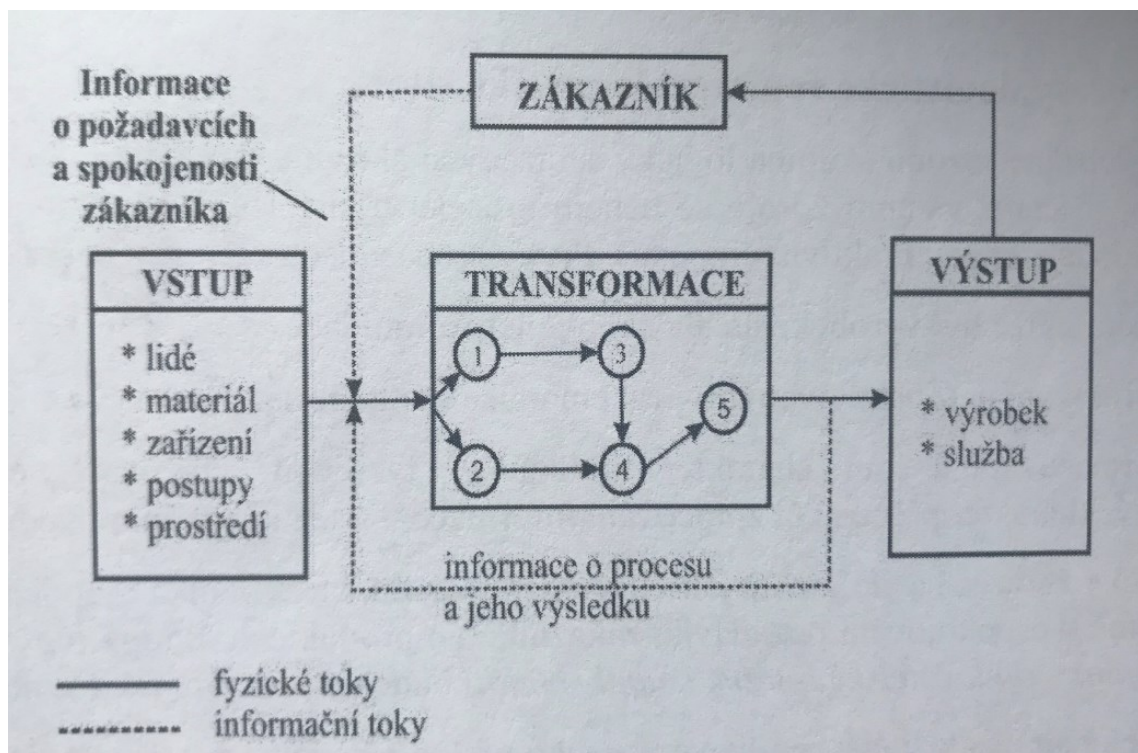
ZÁKAZNÍK

Informace o požadavcích a spokojenosti zákazníka

VSTUP

* lidé
* materiál
* zařízení
* postupy
* prostředí

TRANSFORMACE

1
3
5
2
4

VÝSTUP

* výrobek
* služba

informace o procesu a jeho výsledku

fyzické toky
informační toky